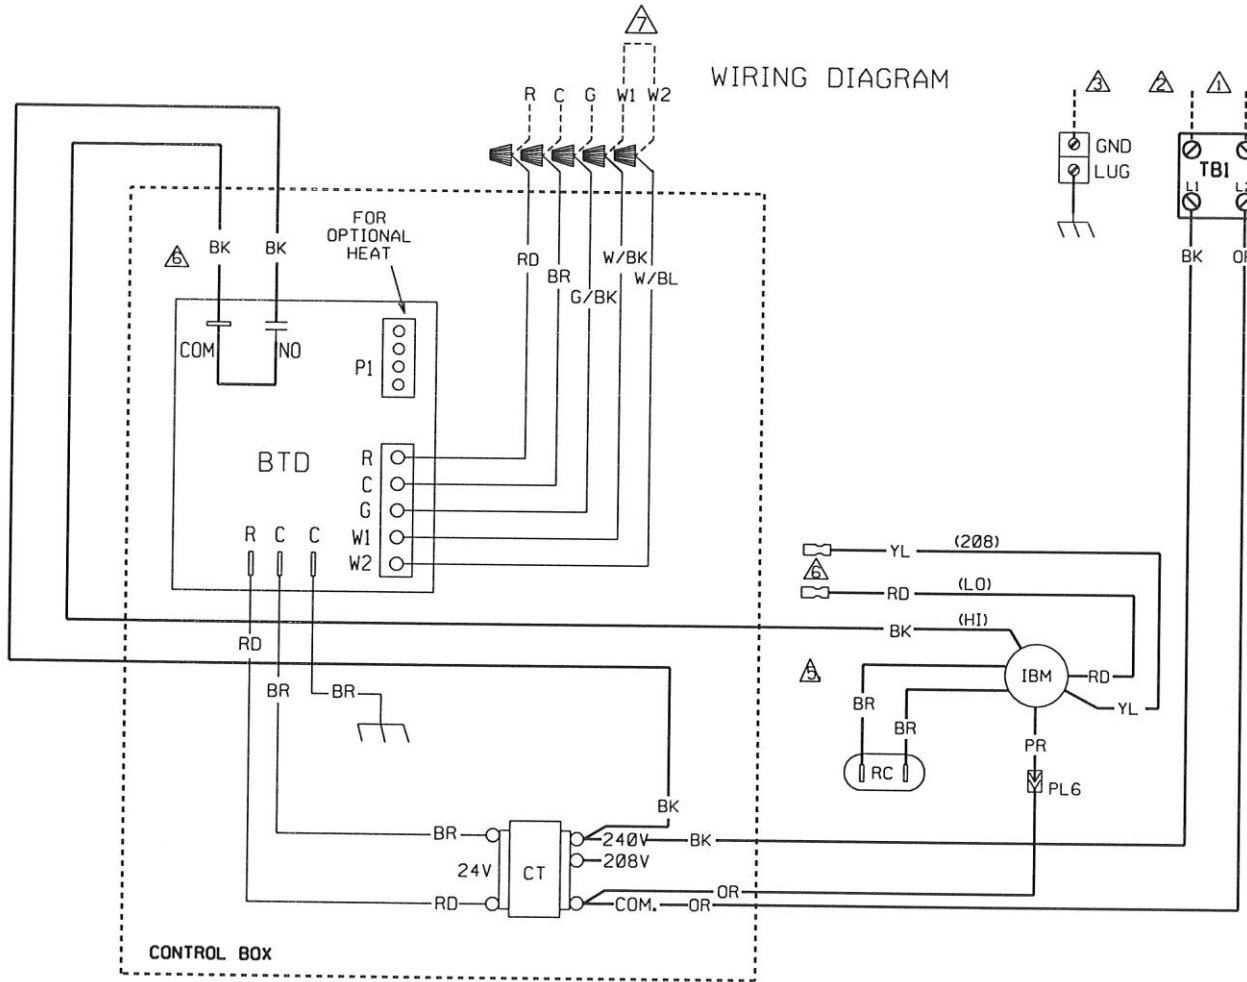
7

WIRING DIAGRAM

3 2 1

R C G W1 W2

GND
LUG

TB1
L1 L2

BK OR

FOR OPTIONAL HEAT

6 BK BK

RD BR G/BK W/BK W/BL

COM NO

P1

BTD

R
C
G
W1
W2

R C C

YL (208)
6
RD (LO)
BK (HI)

RD

5

IBM
RD
YL

BR BR BR

BR
PR

RC

PL6

BK

BR 240V BK
208V
24V CT
RD COM. OR
OR

CONTROL BOX